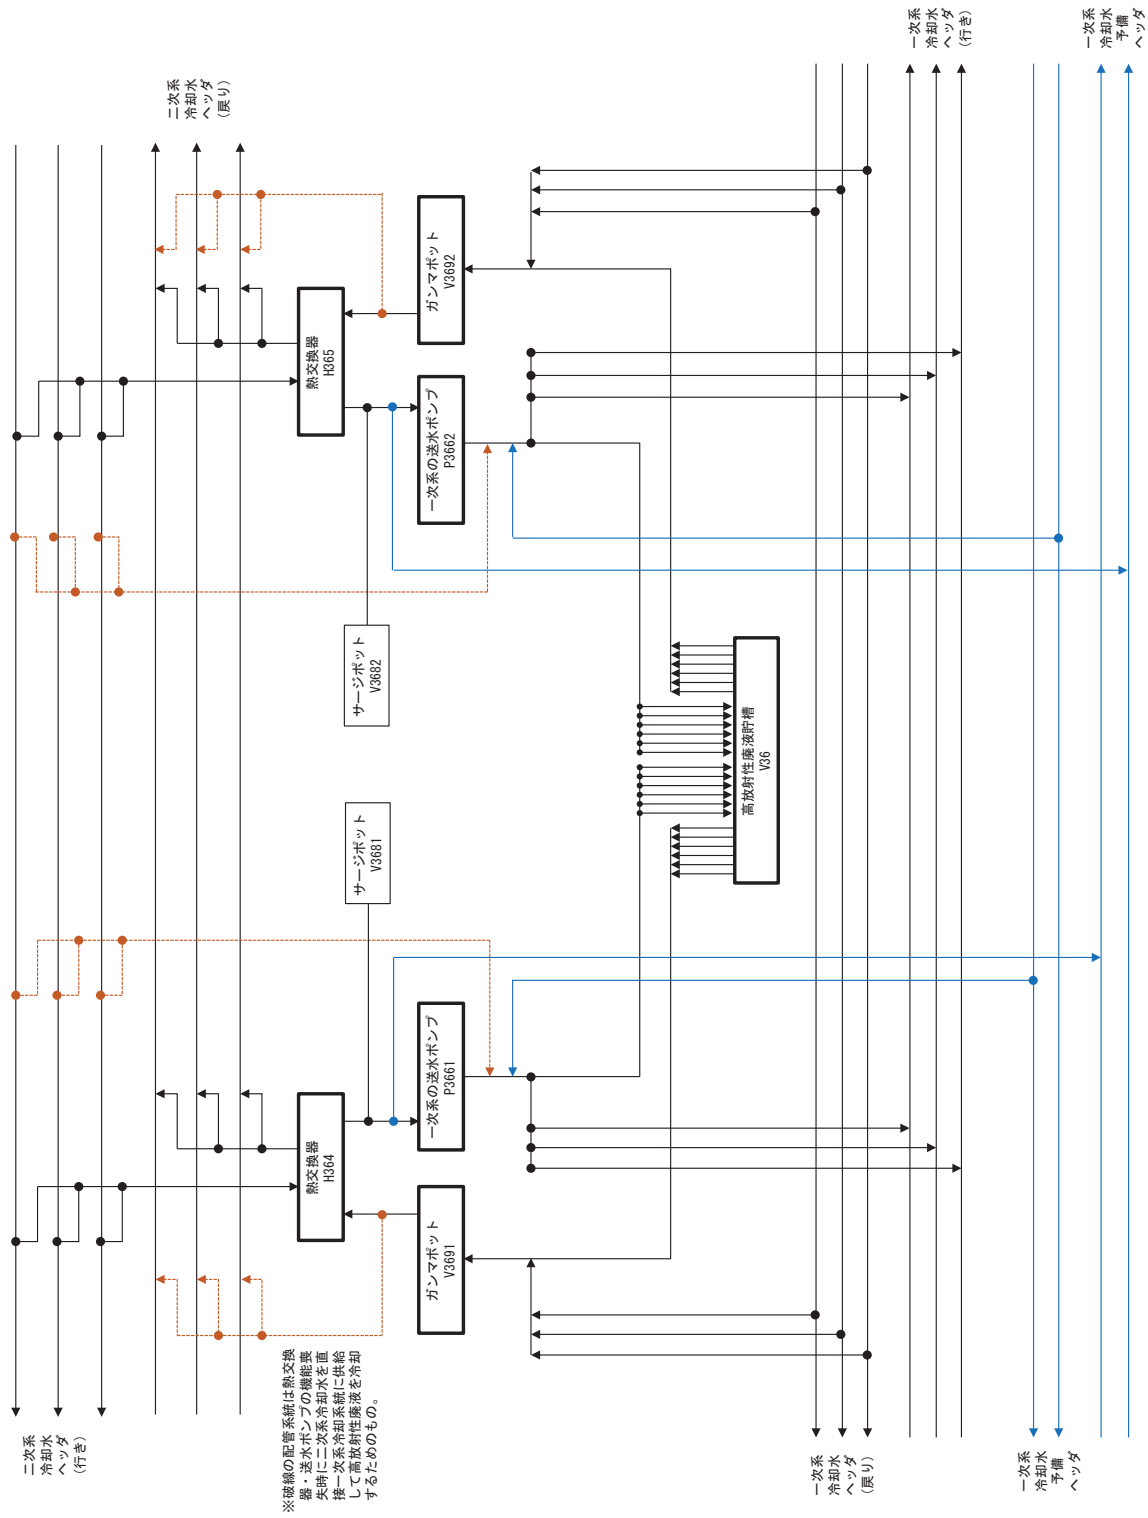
一次系
冷却水
ヘッダ
（行き）

一次系
冷却水
予備
ヘッダ

二次系
冷却水
ヘッダ
（戻り）

ガンマポット
V3692

熱交換器
H365

一次系の送水ポンプ
P3662

サージポット
V3682

高放射性廃液貯槽
V36

サージポット
V3681

一次系の送水ポンプ
P3661

熱交換器
H364

ガンマポット
V3691

二次系
冷却水
ヘッダ
（行き）

※破線の配管系統は熱交換器・送水ポンプの機能喪失時に二次系冷却水を直接一次系冷却系統に供給して高放射性廃液を冷却するためのもの。

一次系
冷却水
ヘッダ
（戻り）

一次系
冷却水
予備
ヘッダ